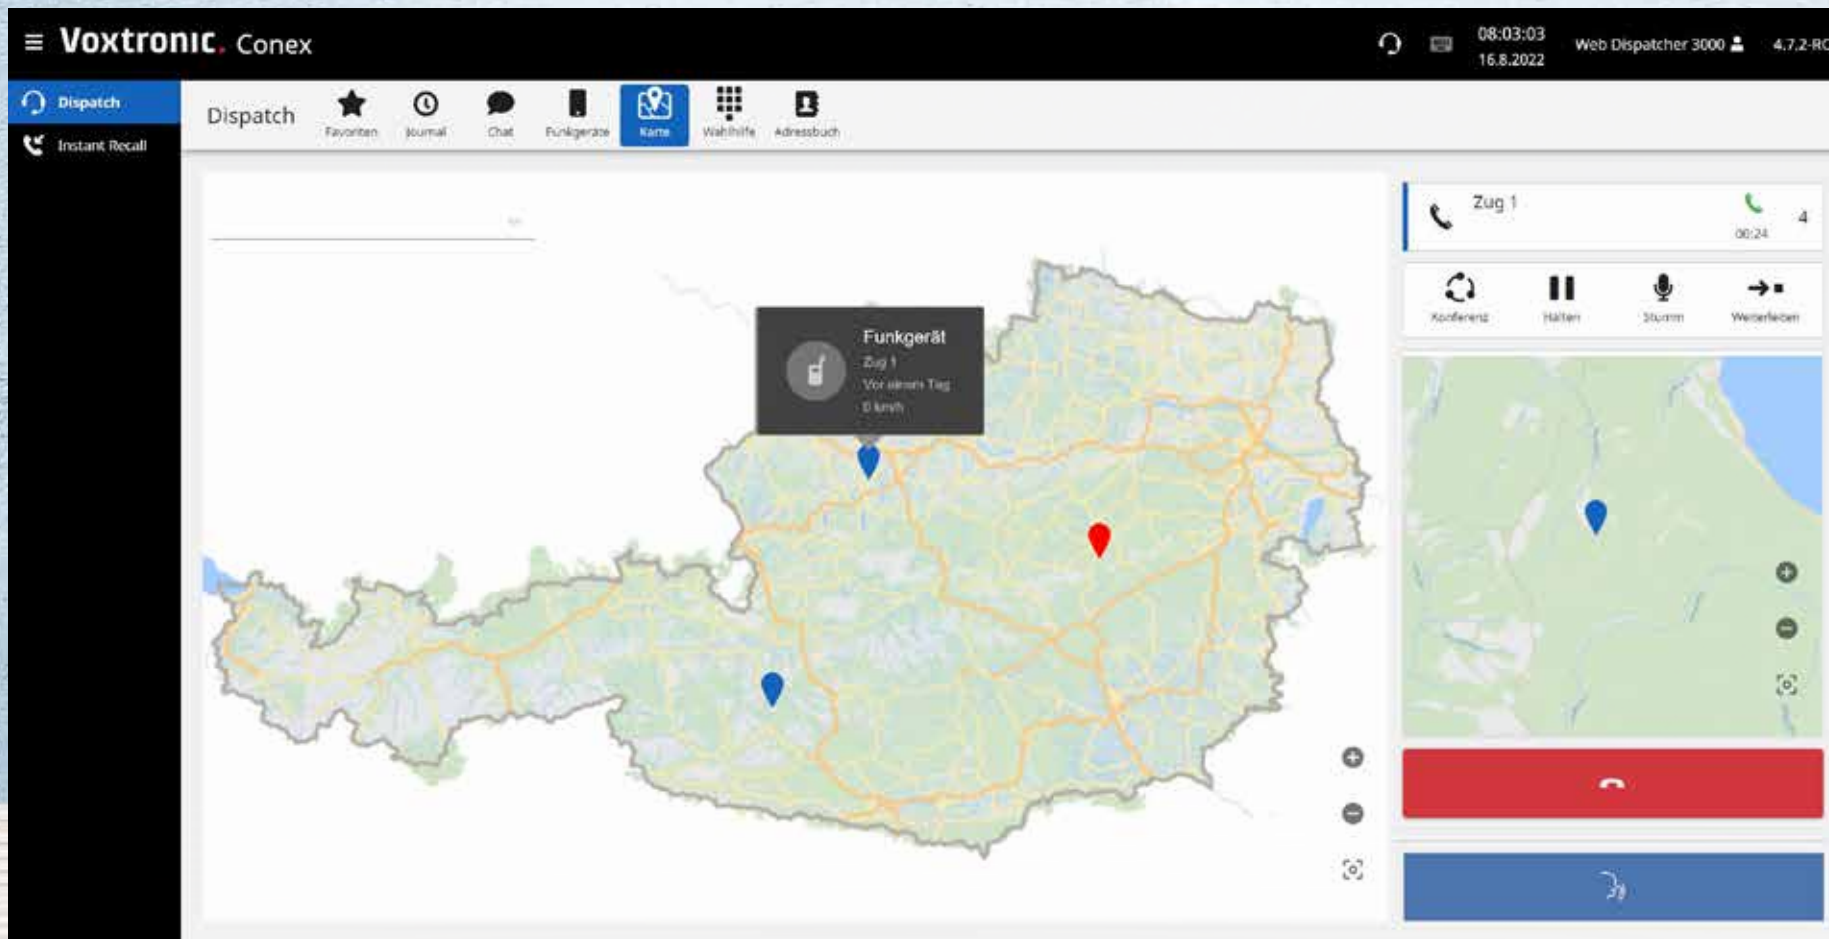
Voxtronic. Conex

08:03:03
16.8.2022

Web Dispatcher 3000

4.7.2-RC

Dispatch

Instant Recall

Dispatch

Favoriten

Journal

Chat

Funkgeräte

Karte

Wahlhilfe

Adressbuch

Funkgerät
Zug 1
Vor einem Tag
0 km/h

Zug 1

00:24

4

Konferenz

Halten

Stumm

Weiterleiten